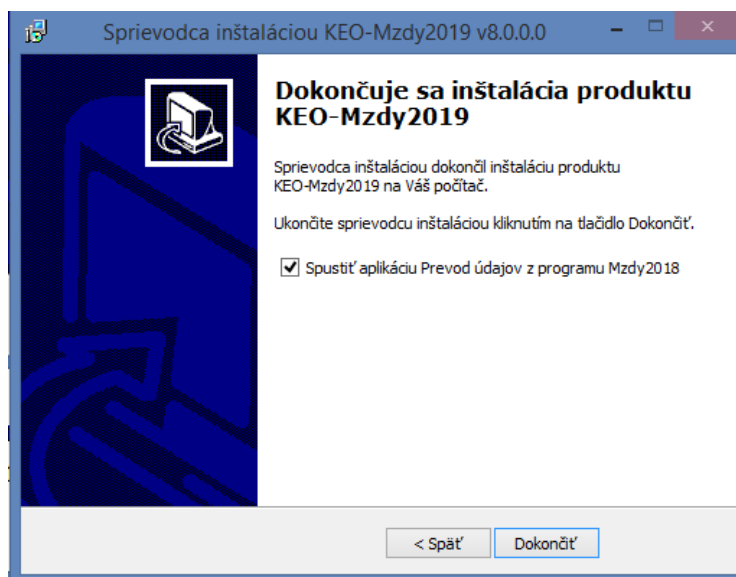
Sprievodca inštaláciou KEO-Mzdy2019 v8.0.0.0

Dokončuje sa inštalácia produktu KEO-Mzdy2019

Sprievodca inštaláciou dokončil inštaláciu produktu KEO-Mzdy2019 na Váš počítač.

Ukončite sprievodcu inštaláciou kliknutím na tlačidlo Dokončiť.

Spustiť aplikáciu Prevod údajov z programu Mzdy2018

< Späť

Dokončiť